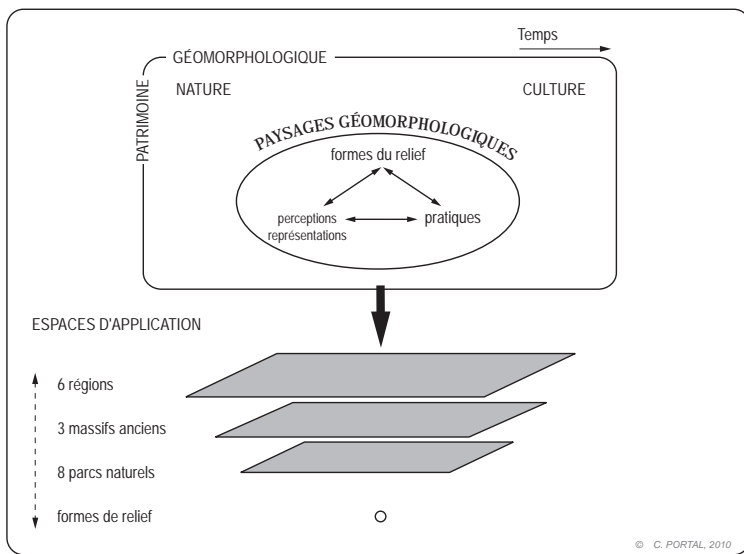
Temps

GÉOMORPHOLOGIQUE

PATRIMOINE

NATURE

CULTURE

PAYSAGES GÉOMORPHOLOGIQUES

formes du relief

perceptions représentations

pratiques

ESPACES D'APPLICATION

6 régions

3 massifs anciens

8 parcs naturels

formes de relief

© C. PORTAL, 2010